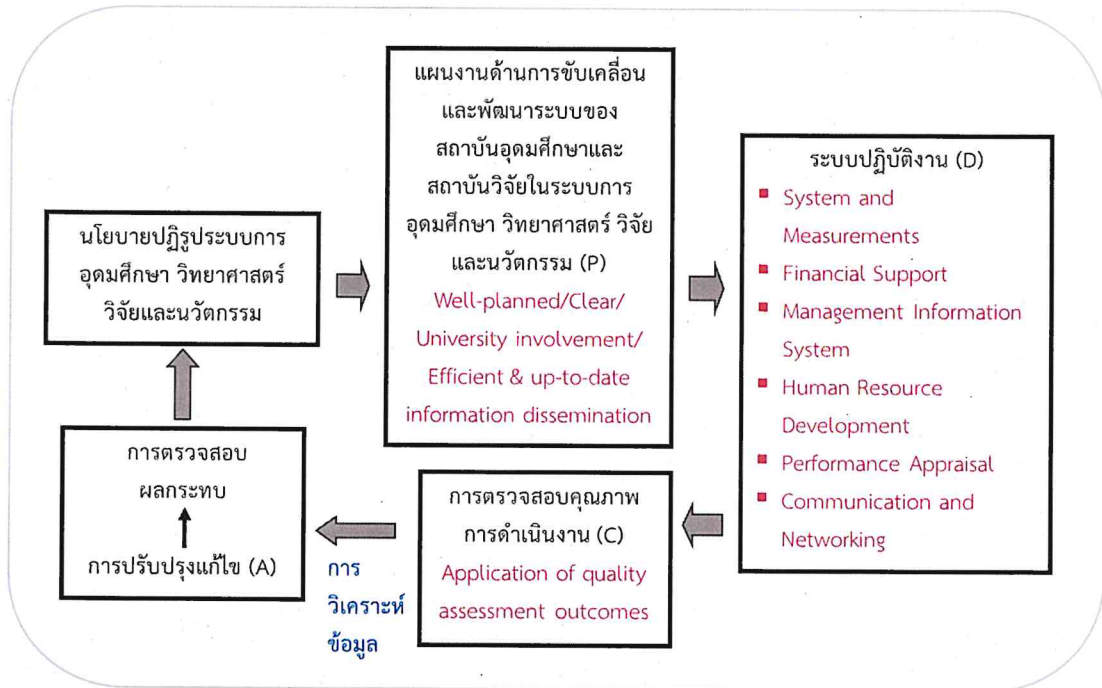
นโยบายปฏิรูประบบการอุดมศึกษา วิทยาศาสตร์ วิจัยและนวัตกรรม

แผนงานด้านการขับเคลื่อนและพัฒนาระบบของสถาบันอุดมศึกษาและสถาบันวิจัยในระบบการอุดมศึกษา วิทยาศาสตร์ วิจัย และนวัตกรรม (P)
Well-planned/Clear/ University involvement/ Efficient & up-to-date information dissemination

ระบบปฏิบัติงาน (D)
- System and Measurements
- Financial Support
- Management Information System
- Human Resource Development
- Performance Appraisal
- Communication and Networking

การตรวจสอบคุณภาพการดำเนินงาน (C)
Application of quality assessment outcomes

การวิเคราะห์ข้อมูล

การตรวจสอบผลกระทบ

การปรับปรุงแก้ไข (A)